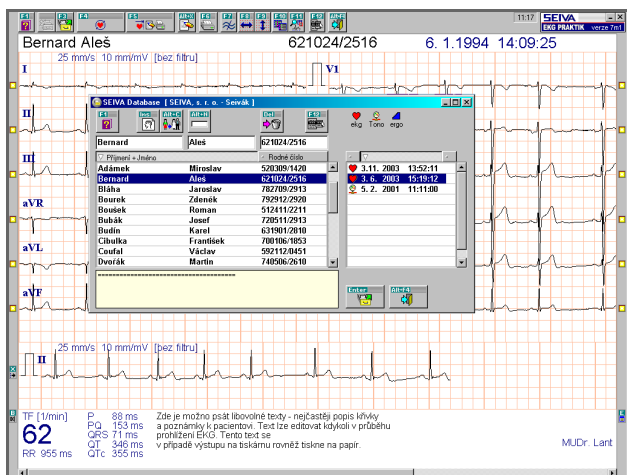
F1 F2 F3 F4 F5 Alt+E F6 F7 F8 F9 F10 F11 F12 11:17 SEIVA EKG PRAKTIK verze 7m1

Bernard Aleš 621024/2516 6. 1.1994 14:09:25

25 mm/s 10 mm/mV [bez filtru]

I V1

II

III

aVR

aVL

aVF

SEIVA Database [ SEIVA, s. r. o. - Seivák ]

F1 F2 Alt+C Alt+H Del F10

ekg Tono ergo

Bernard Aleš 621024/2516

Příjmení + Jméno Rodné číslo

| | | |
|---|---|---|
| Adámek | Miroslav | 520309/1420 |
| Bernard | Aleš | 621024/2516 |
| Bláha | Jaroslav | 782709/2913 |
| Bourek | Zdeněk | 792912/2920 |
| Boušek | Roman | 512411/2211 |
| Bubák | Josef | 720511/2913 |
| Budín | Karel | 631901/2010 |
| Cibulka | František | 700106/1853 |
| Coufal | Václav | 592112/0451 |
| Dvořák | Martin | 740506/2610 |

3.11. 2003 13:52:11
3. 6. 2003 15:19:12
5. 2. 2001 11:11:00

Enter Alt+F4

25 mm/s 10 mm/mV [bez filtru]

II

TF [1/min]
62
RR 955 ms

P 88 ms
PQ 153 ms
QRS 71 ms
QT 346 ms
QTc 355 ms

Zde je možno psát libovolné texty - nejčastěji popis křivky a poznámky k pacientovi. Text lze editovat kdykoli v průběhu prohlížení EKG. Tento text se v případě výstupu na tiskárnu rovněž tiskne na papír.

MUDr. Lant